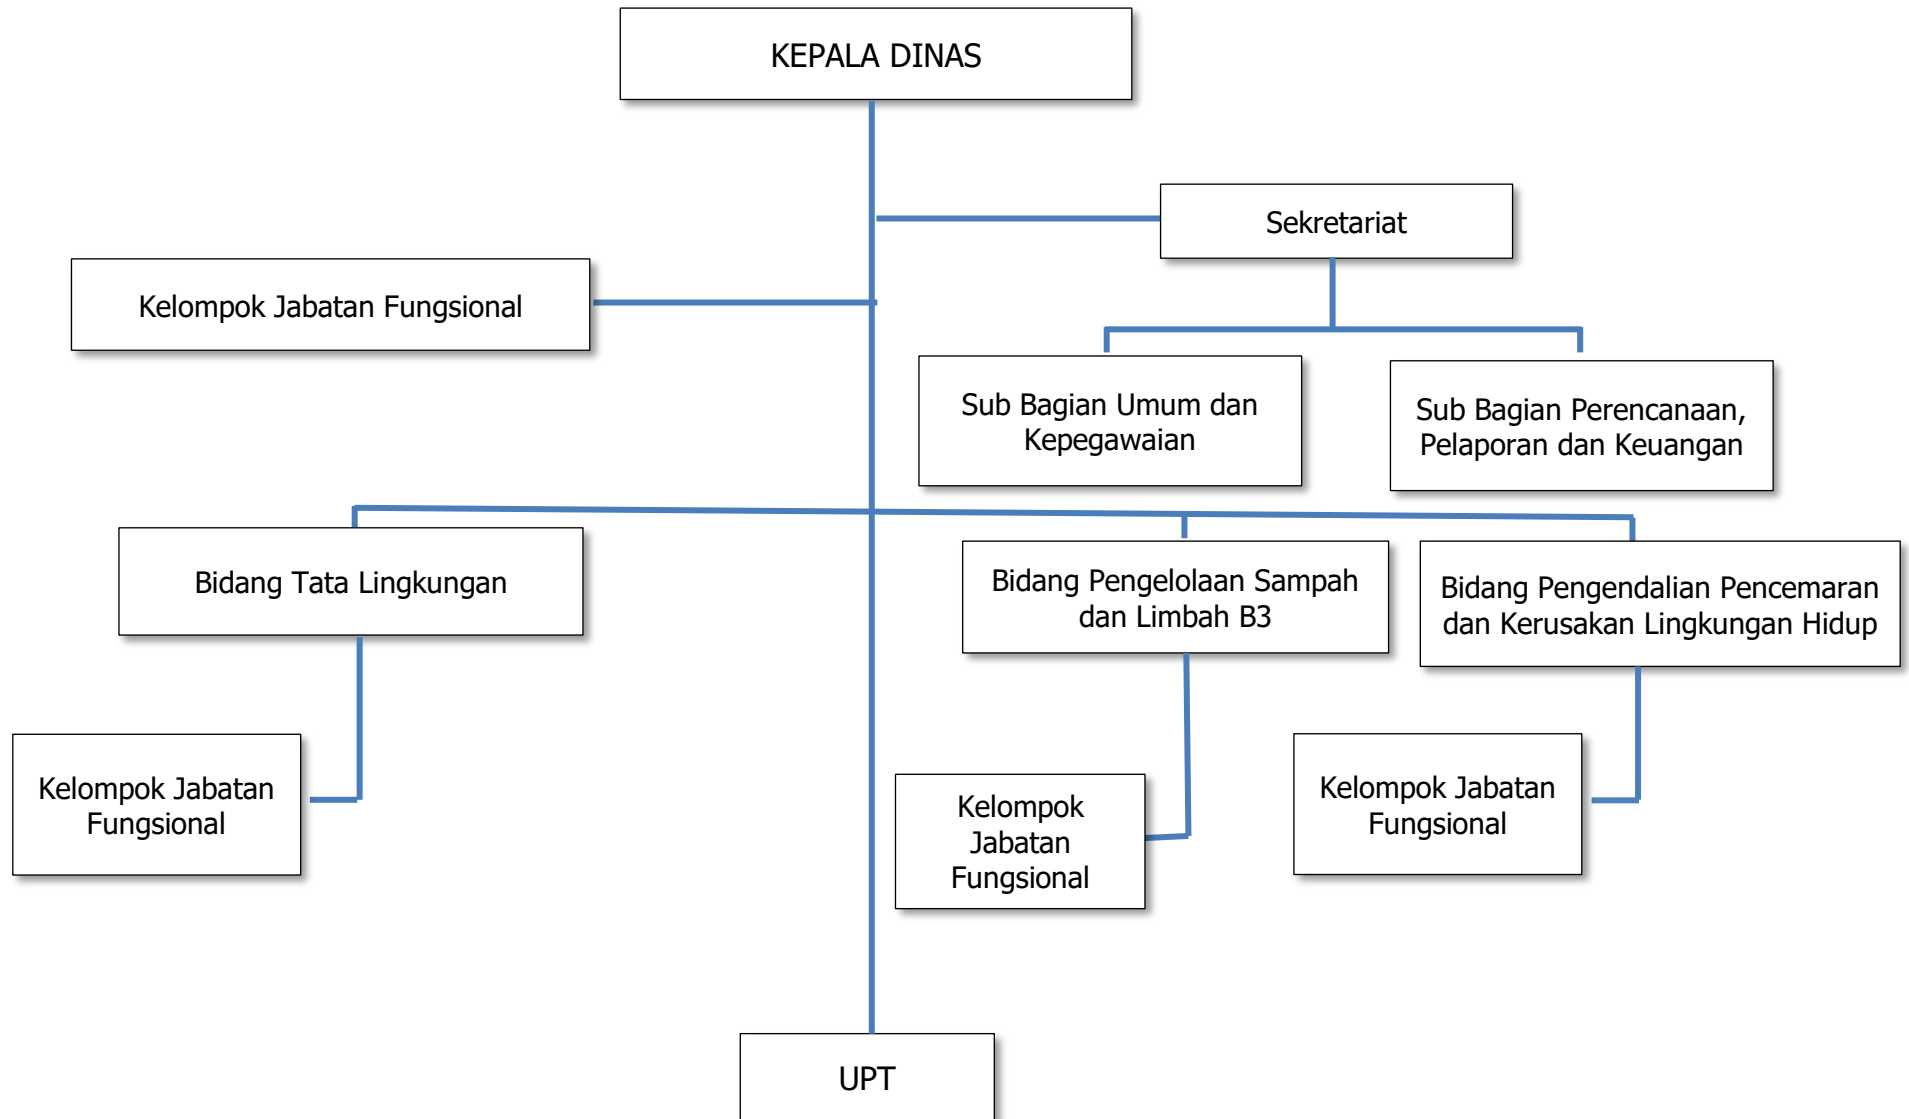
KEPALA DINAS

Sekretariat

Kelompok Jabatan Fungsional

Sub Bagian Umum dan Kepegawaian

Sub Bagian Perencanaan, Pelaporan dan Keuangan

Bidang Tata Lingkungan

Bidang Pengelolaan Sampah dan Limbah B3

Bidang Pengendalian Pencemaran dan Kerusakan Lingkungan Hidup

Kelompok Jabatan Fungsional

Kelompok Jabatan Fungsional

Kelompok Jabatan Fungsional

UPT